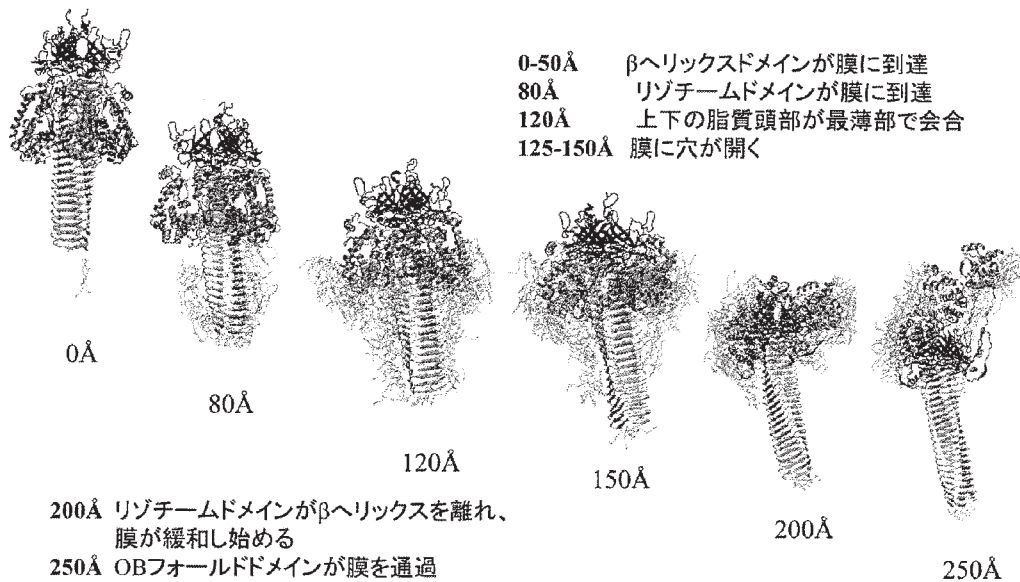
0-50Å βヘリックスドメインが膜に到達
80Å リゾチームドメインが膜に到達
120Å 上下の脂質頭部が最薄部で会合
125-150Å 膜に穴が開く

0Å

80Å

120Å

150Å

200Å

250Å

200Å リゾチームドメインがβヘリックスを離れ、膜が緩和し始める
250Å OBフォールドドメインが膜を通過